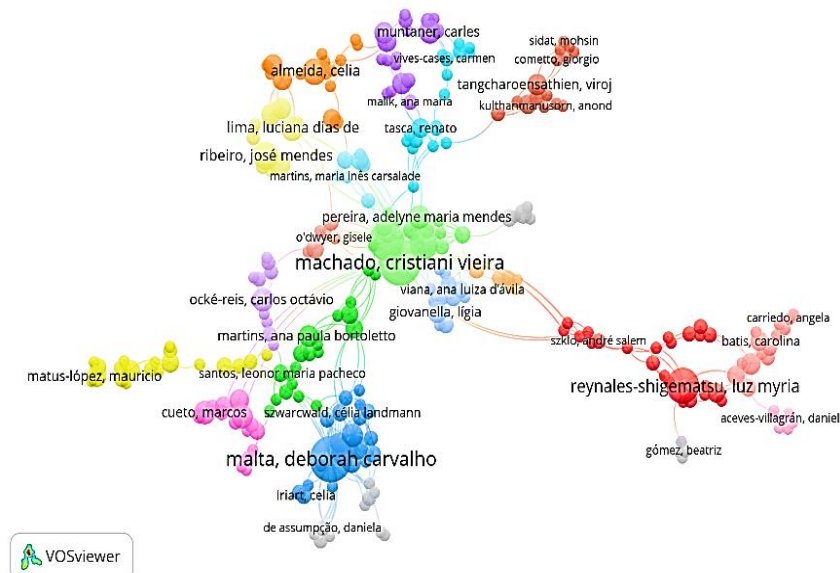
muntaner, carles
sidat, mohsin
cometto, giorgio
almeida, celia
vives-cases, carmen
tangcharoensathien, viroj
malik, ana maria
kulthanmanusorn, anond
lima, luciana dias de
tasca, renato
ribeiro, josé mendes
martins, maria inês carsalade
pereira, adelyne maria mendes
o'dwyer, gisele
machado, cristiani vieira
viana, ana luiza d'ávila
ocké-reis, carlos octávio
giovanella, lígia
carriedo, angela
martins, ana paula bortoletto
szklo, andré salem
batis, carolina
matus-lópez, mauricio
santos, leonor maria pacheco
reynales-shigematsu, luz myria
cueto, marcos
szwarcwald, célia landmann
aceves-villagrán, daniel
malta, deborah carvalho
gómez, beatriz
iriart, celia
de assumpção, daniela
VOSviewer